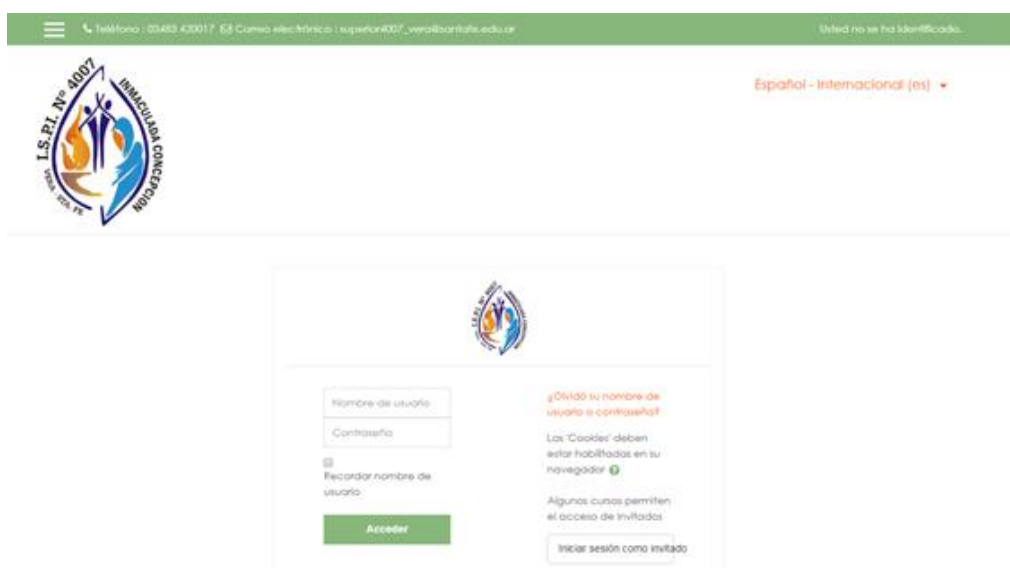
Teléfono : 03483 420017 Correo electrónico : superior4007_vera@santafe.edu.ar

Usted no se ha identificado.

I.S.P.I. Nº 4007 INMACULADA CONCEPCIÓN VERA STA. FE

Español - Internacional (es)

Nombre de usuario

Contraseña

Recordar nombre de usuario

Acceder

¿Olvidó su nombre de usuario o contraseña?

Las 'Cookies' deben estar habilitadas en su navegador

Algunos cursos permiten el acceso de invitados

Iniciar sesión como invitado